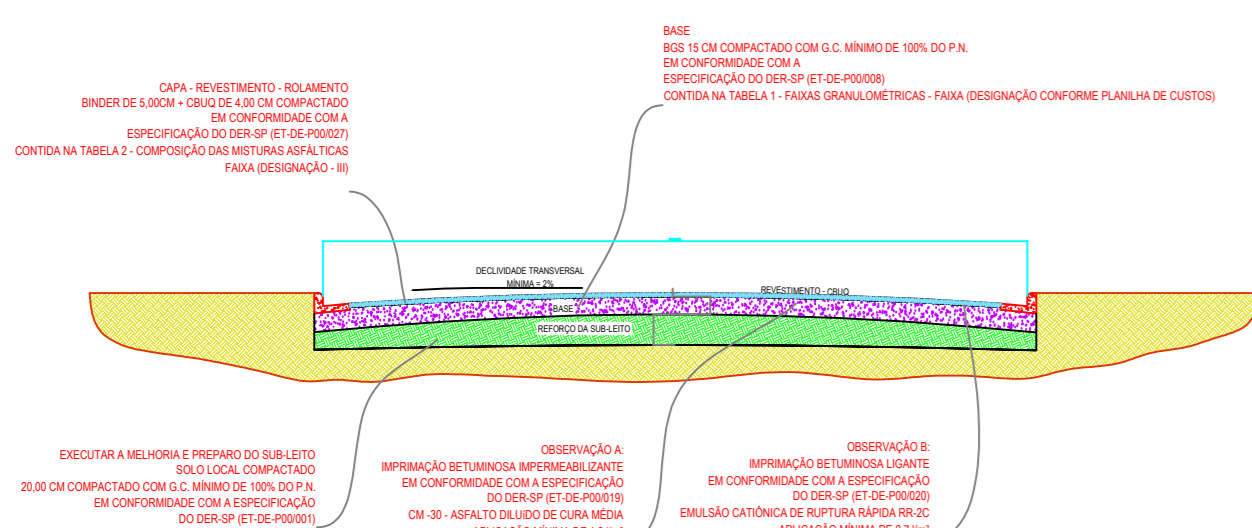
BASE
BGS 15 CM COMPACTADO COM G.C. MÍNIMO DE 100% DO P.N.
EM CONFORMIDADE COM A
ESPECIFICAÇÃO DO DER-SP (ET-DE-P00/008)
CONTIDA NA TABELA 1 - FAIXAS GRANULOMÉTRICAS - FAIXA (DESIGNAÇÃO CONFORME PLANILHA DE CUSTOS)

CAPA - REVESTIMENTO - ROLAMENTO
BINDER DE 5,00CM + CBUQ DE 4,00 CM COMPACTADO
EM CONFORMIDADE COM A
ESPECIFICAÇÃO DO DER-SP (ET-DE-P00/027)
CONTIDA NA TABELA 2 - COMPOSIÇÃO DAS MISTURAS ASFÁLTICAS
FAIXA (DESIGNAÇÃO - III)

DECLIVIDADE TRANSVERSAL
MÍNIMA = 2%

REVESTIMENTO - CBUQ

BASE

REFORÇO DA SUB-LEITO

EXECUTAR A MELHORIA E PREPARO DO SUB-LEITO
SOLO LOCAL COMPACTADO
20,00 CM COMPACTADO COM G.C. MÍNIMO DE 100% DO P.N.
EM CONFORMIDADE COM A ESPECIFICAÇÃO
DO DER-SP (ET-DE-P00/001)

OBSERVAÇÃO A:
IMPRIMAÇÃO BETUMINOSA IMPERMEABILIZANTE
EM CONFORMIDADE COM A ESPECIFICAÇÃO
DO DER-SP (ET-DE-P00/019)
CM -30 - ASFALTO DILUÍDO DE CURA MÉDIA
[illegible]

OBSERVAÇÃO B:
IMPRIMAÇÃO BETUMINOSA LIGANTE
EM CONFORMIDADE COM A ESPECIFICAÇÃO
DO DER-SP (ET-DE-P00/020)
EMULSÃO CATIÔNICA DE RUPTURA RÁPIDA RR-2C
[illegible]